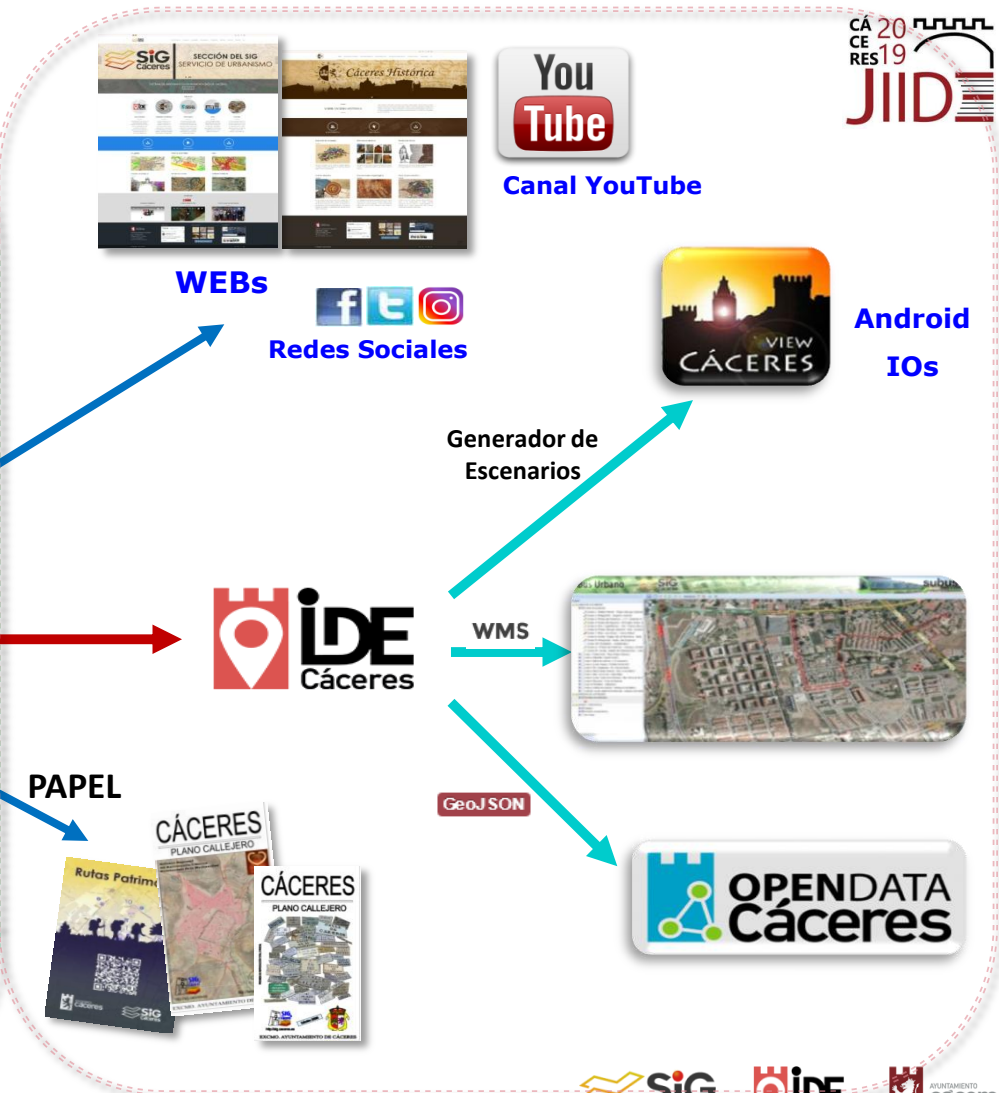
CÁ CE RES 20 19 JIIDE

SiG Cáceres SECCIÓN DEL SIG SERVICIO DE URBANISMO

Cáceres Histórica

You Tube

Canal YouTube

WEBs

Redes Sociales

VIEW CÁCERES

Android IOs

Generador de Escenarios

IDE Cáceres

WMS

Urbano SiG

GeoJSON

PAPEL

Rutas Patrim

CÁCERES PLANO CALLEJERO

CÁCERES PLANO CALLEJERO

EXCMO. AYUNTAMIENTO DE CÁCERES

OPENDATA Cáceres

SiG IDE AYUNTAMIENTO